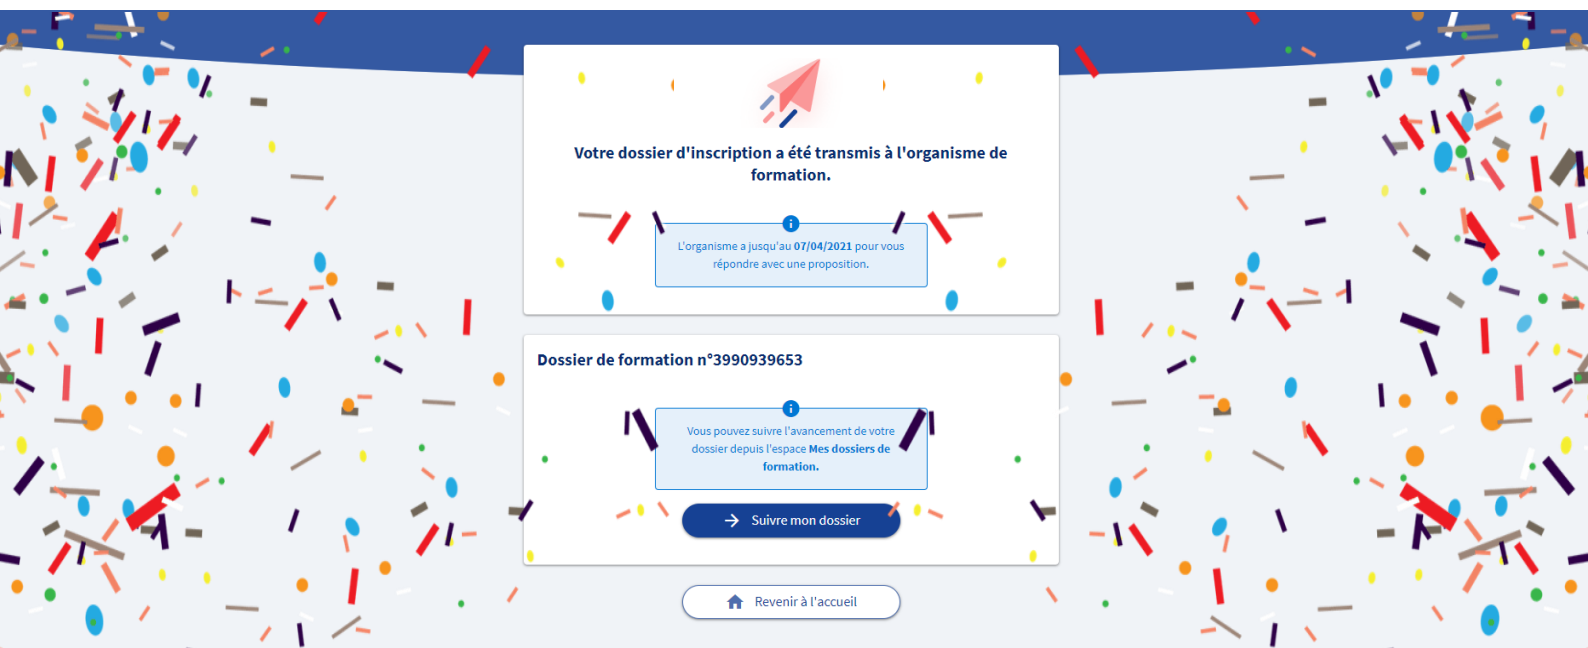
Votre dossier d'inscription a été transmis à l'organisme de formation.

i

L'organisme a jusqu'au **07/04/2021** pour vous répondre avec une proposition.

Dossier de formation n°3990939653

i

Vous pouvez suivre l'avancement de votre dossier depuis l'espace **Mes dossiers de formation.**

Suivre mon dossier

Revenir à l'accueil